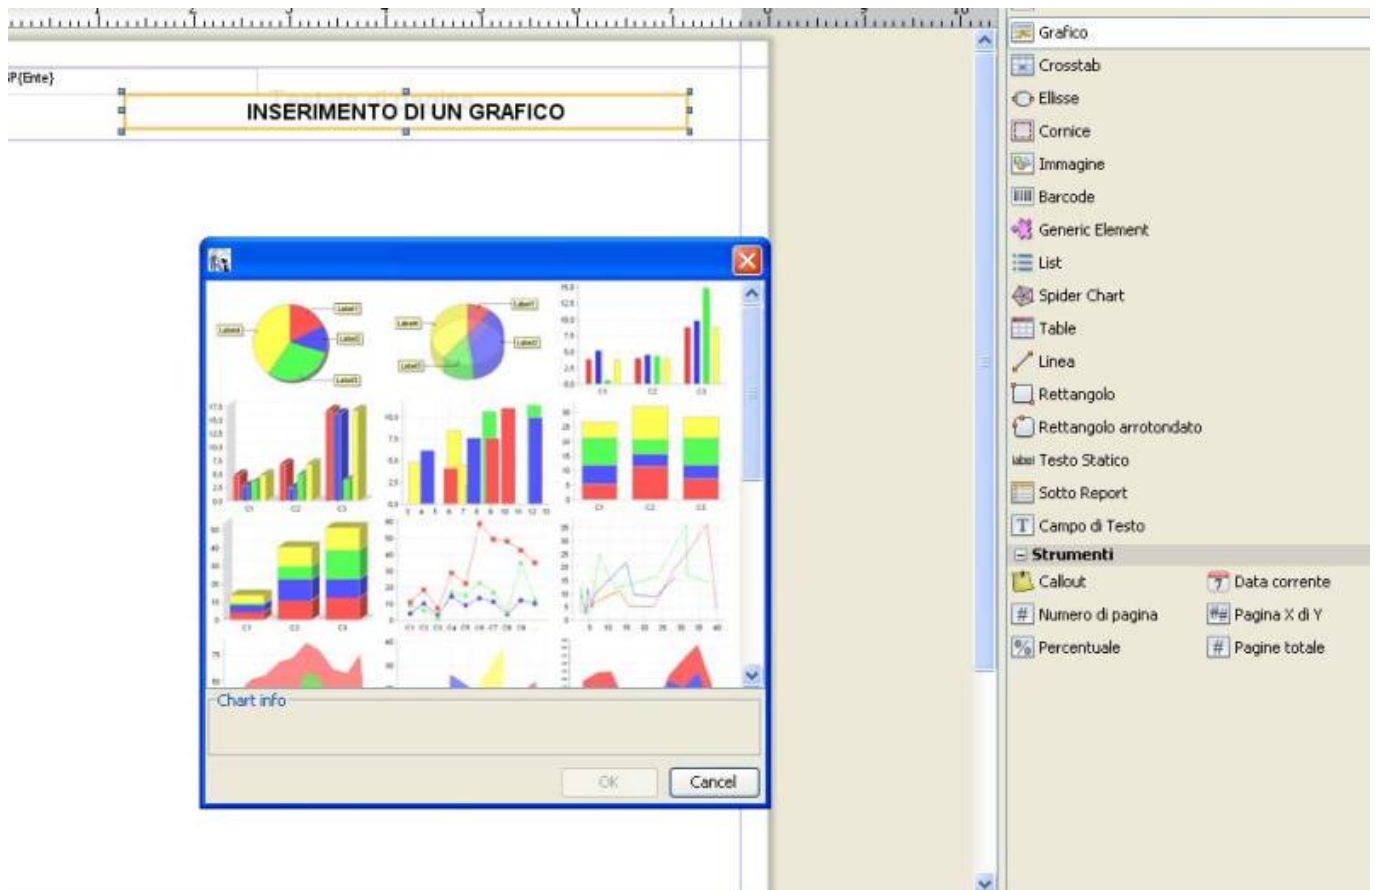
P{Ente}

INSERIMENTO DI UN GRAFICO

Chart info

OK

Cancel

Grafico
Crosstab
Ellisse
Cornice
Immagine
Barcode
Generic Element
List
Spider Chart
Table
Linea
Rettangolo
Rettangolo arrotondato
Testo Statico
Sotto Report
Campo di Testo
Strumenti
Callout
Data corrente
Numero di pagina
Pagina X di Y
Percentuale
Pagine totale